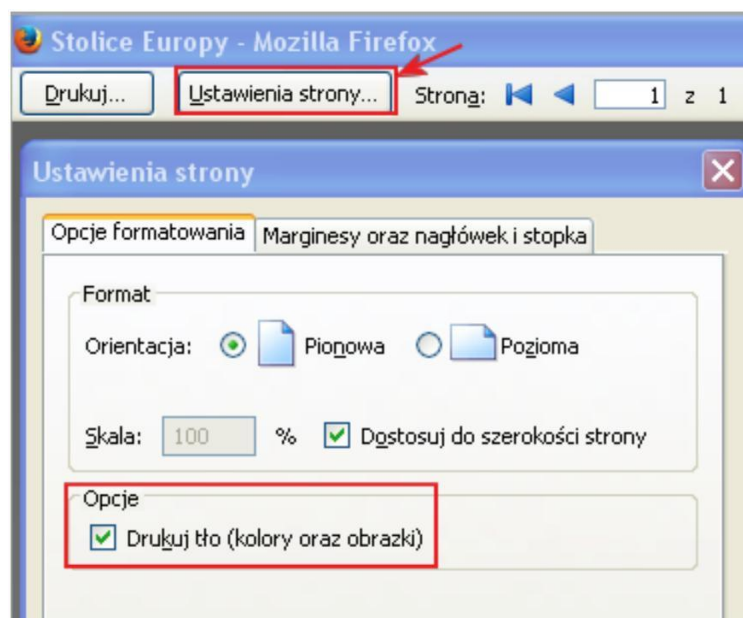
Stolice Europy - Mozilla Firefox

Drukuj... Ustawienia strony... Strona: 1 z 1

Ustawienia strony

Opcje formatowania | Marginesy oraz nagłówek i stopka

Format

Orientacja: Pionowa Pozioma

Skala: 100 % Dostosuj do szerokości strony

Opcje

Drukuj tło (kolory oraz obrazki)